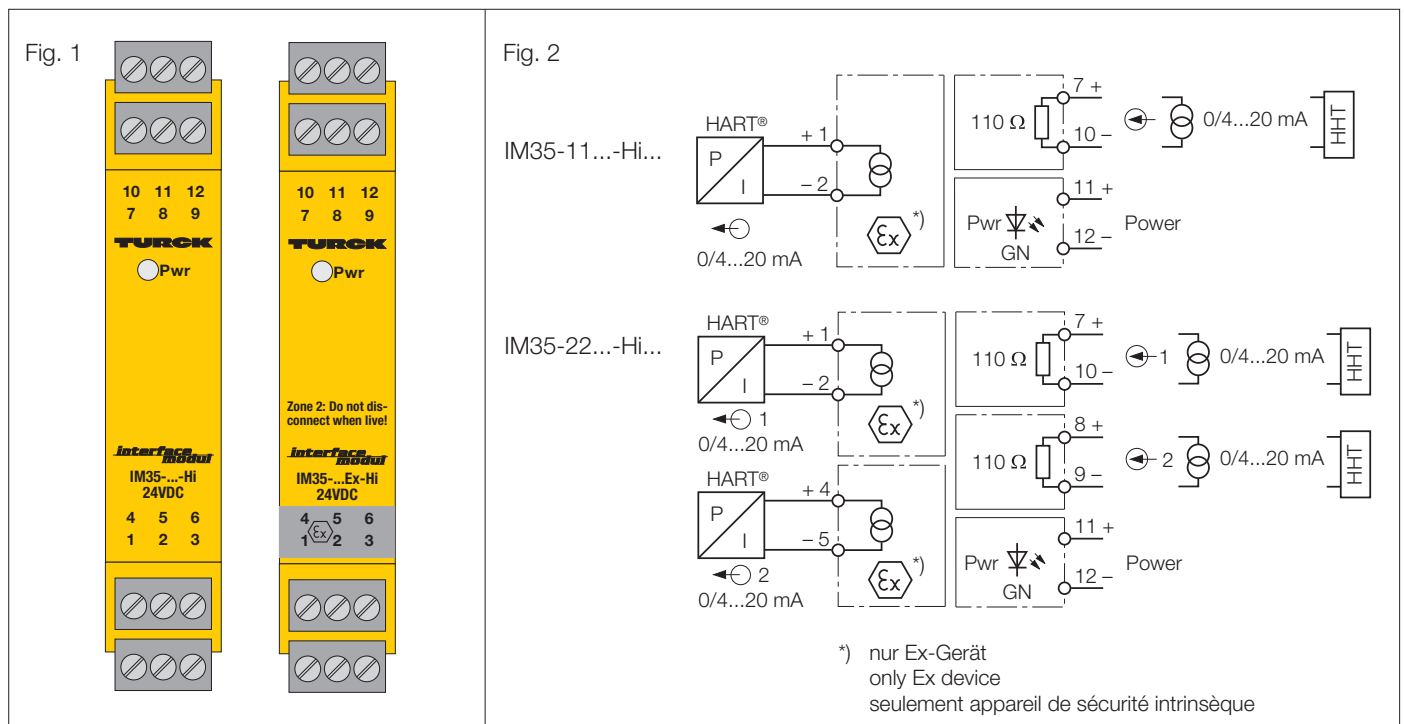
Fig. 1

10 11 12
7 8 9
TURCK
Pwr
interface modul
IM35-...-Hi
24VDC
4 5 6
1 2 3

10 11 12
7 8 9
TURCK
Pwr
Zone 2: Do not disconnect when live!
interface modul
IM35-...Ex-Hi
24VDC
4 5 6
1 $\langle\varepsilon x\rangle$ 2 3

Fig. 2

IM35-11...-Hi...
HART®
P
I
+ 1
– 2
0/4...20 mA
$\langle\varepsilon x\rangle$ *)
110 Ω
7 +
10 –
0/4...20 mA
HHT
Pwr
GN
11 +
12 –
Power

IM35-22...-Hi...
HART®
P
I
+ 1
– 2
1
0/4...20 mA
$\langle\varepsilon x\rangle$ *)
110 Ω
7 +
10 –
1
0/4...20 mA
HHT
110 Ω
8 +
9 –
2
0/4...20 mA
HHT
HART®
P
I
+ 4
– 5
2
0/4...20 mA
$\langle\varepsilon x\rangle$ *)
Pwr
GN
11 +
12 –
Power

*) nur Ex-Gerät
only Ex device
seulement appareil de sécurité intrinsèque